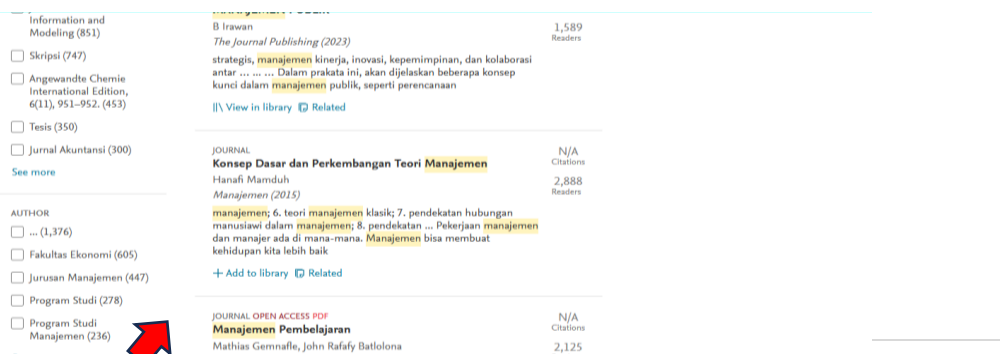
Information and Modeling (851)

Skripsi (747)

Angewandte Chemie International Edition, 6(11), 951–952. (453)

Tesis (350)

Jurnal Akuntansi (300)

See more

AUTHOR

... (1,376)

Fakultas Ekonomi (605)

Jurusan Manajemen (447)

Program Studi (278)

Program Studi Manajemen (236)

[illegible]

B Irawan

The Journal Publishing (2023)

1,589
Readers

strategis, manajemen kinerja, inovasi, kepemimpinan, dan kolaborasi antar ... ... ... Dalam prakata ini, akan dijelaskan beberapa konsep kunci dalam manajemen publik, seperti perencanaan

View in library Related

JOURNAL

Konsep Dasar dan Perkembangan Teori Manajemen

Hanafi Mamduh

Manajemen (2015)

N/A
Citations

2,888
Readers

manajemen; 6. teori manajemen klasik; 7. pendekatan hubungan manusiawi dalam manajemen; 8. pendekatan ... Pekerjaan manajemen dan manajer ada di mana-mana. Manajemen bisa membuat kehidupan kita lebih baik

+ Add to library Related

JOURNAL OPEN ACCESS PDF

Manajemen Pembelajaran

Mathias Gemnafle, John Rafafy Batlolona

N/A
Citations

2,125